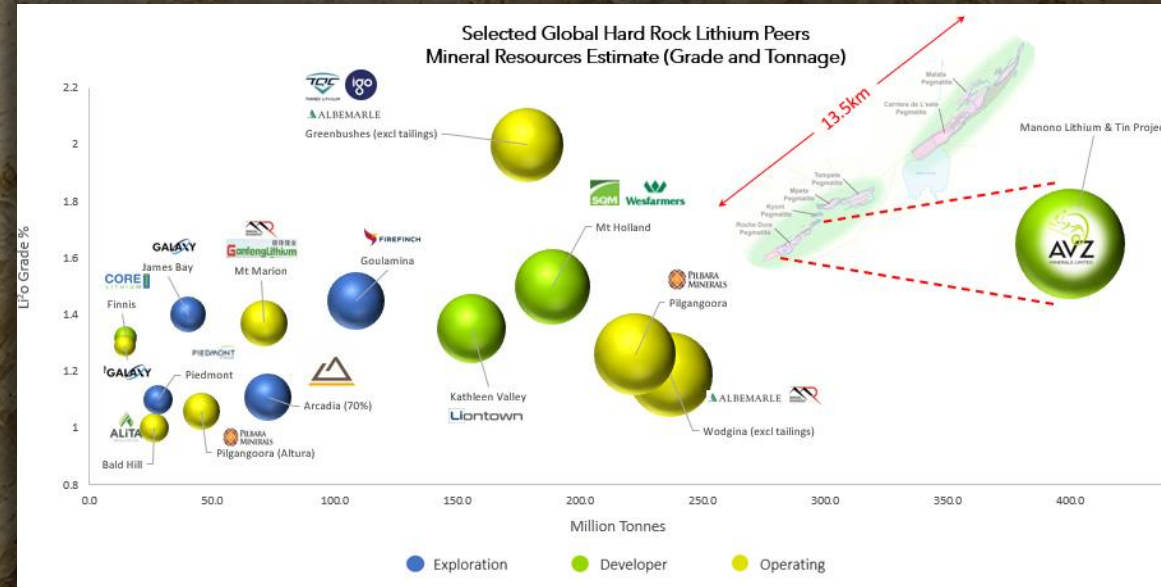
Selected Global Hard Rock Lithium Peers
Mineral Resources Estimate (Grade and Tonnage)

13.5km

Malala Pegmatite
Carriere de L'este Pegmatite
Tempete Pegmatite
Mpete Pegmatite
Kyoni Pegmatite
Roche Dure Pegmatite

Manono Lithium & Tin Projec

AVZ MINERALS LIMITED

TLC TIANQI LITHIUM
igo
ALBEMARLE
Greenbushes (excl tailings)

SQM Wesfarmers
Mt Holland

GALAXY
James Bay
Gonfeng Lithium
Mt Marion
FIREFINCH
Goulamina
CORE LITHIUM
Finnis
PIEDMONT
GALAXY
Piedmont
Arcadia (70%)
ALITA
Bald Hill
Pilgangoora (Altura)
PILBARA MINERALS
Kathleen Valley
Liontown
PILBARA MINERALS
Pilgangoora
ALBEMARLE
Wodgina (excl tailings)

Li²o Grade %
2.2
2
1.8
1.6
1.4
1.2
1
0.8

0.0
50.0
100.0
150.0
200.0
250.0
300.0
350.0
400.0

Million Tonnes

Exploration
Developer
Operating